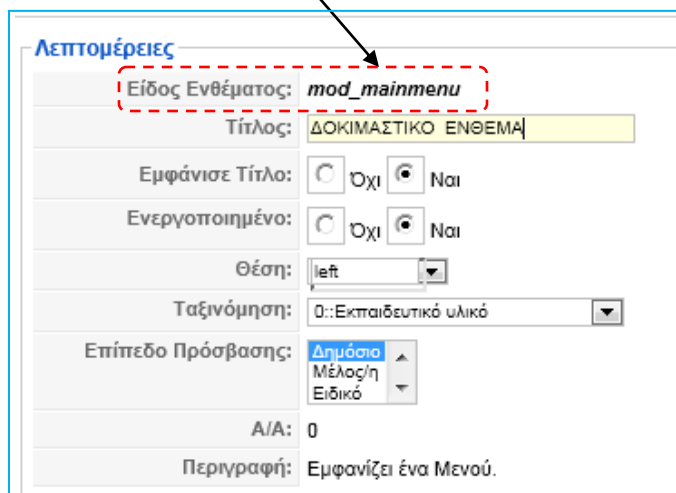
Λεπτομέρειες

Είδος Ενθέματος: mod_mainmenu

Τίτλος: ΔΟΚΙΜΑΣΤΙΚΟ ΕΝΘΕΜΑ

Εμφάνισε Τίτλο: Όχι Ναι

Ενεργοποιημένο: Όχι Ναι

Θέση: left

Ταξινόμηση: 0::Εκπαιδευτικό υλικό

Επίπεδο Πρόσβασης: Δημόσιο Μέλος/η Ειδικό

Α/Α: 0

Περιγραφή: Εμφανίζει ένα Μενού.